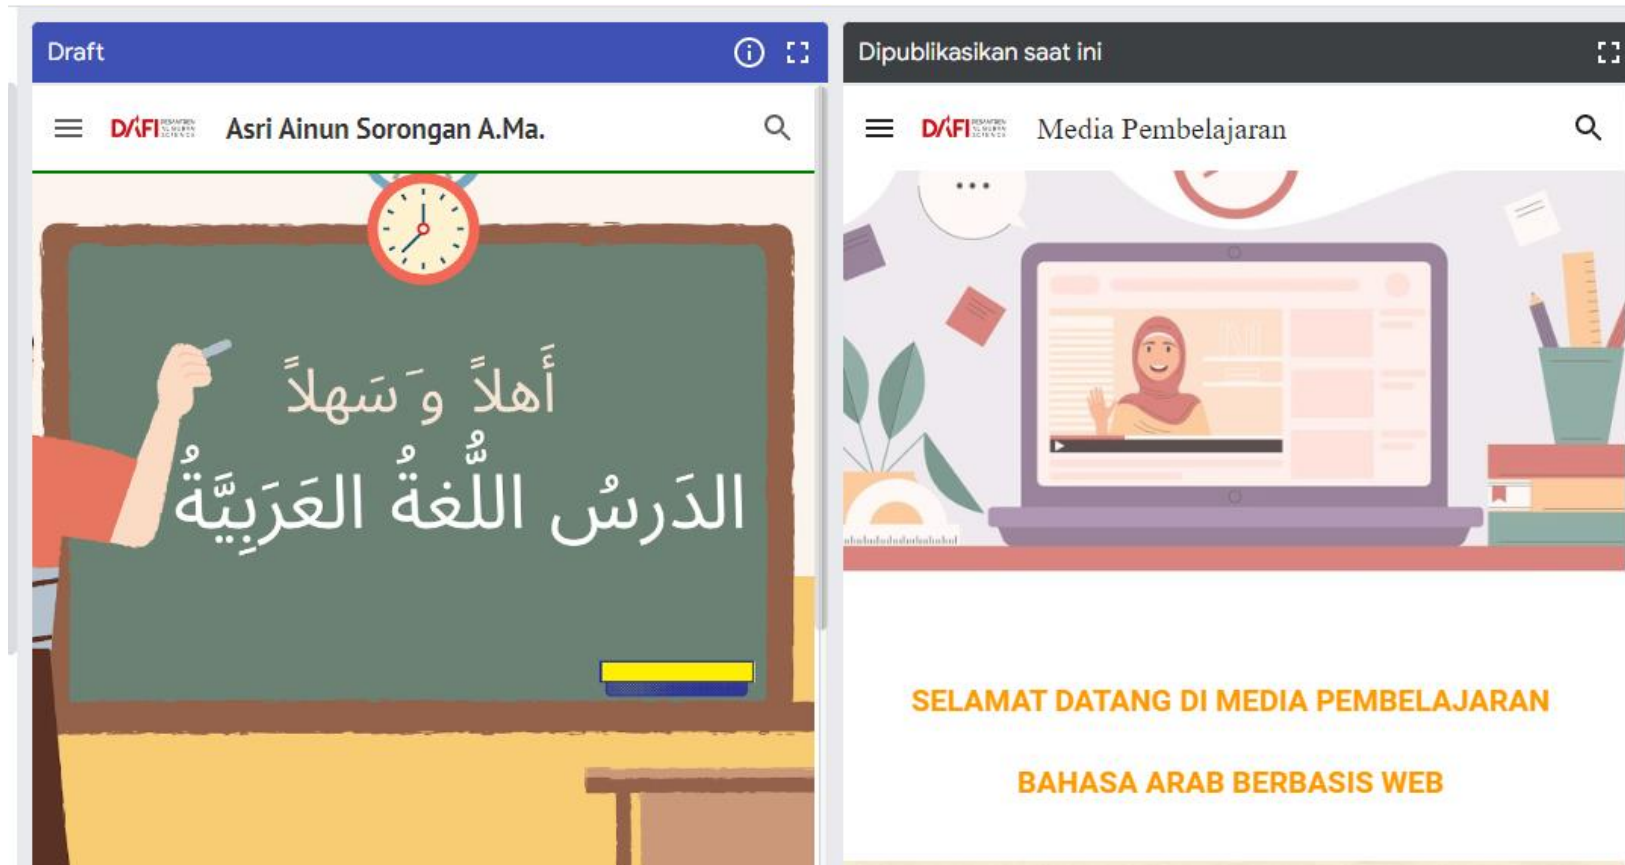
Draft

DAFI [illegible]

Asri Ainun Sorongan A.Ma.

أَهلاً وَ سَهلاً

الدَرسُ اللُّغةُ العَرَبِيَّةُ

Dipublikasikan saat ini

DAFI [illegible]

Media Pembelajaran

SELAMAT DATANG DI MEDIA PEMBELAJARAN

BAHASA ARAB BERBASIS WEB